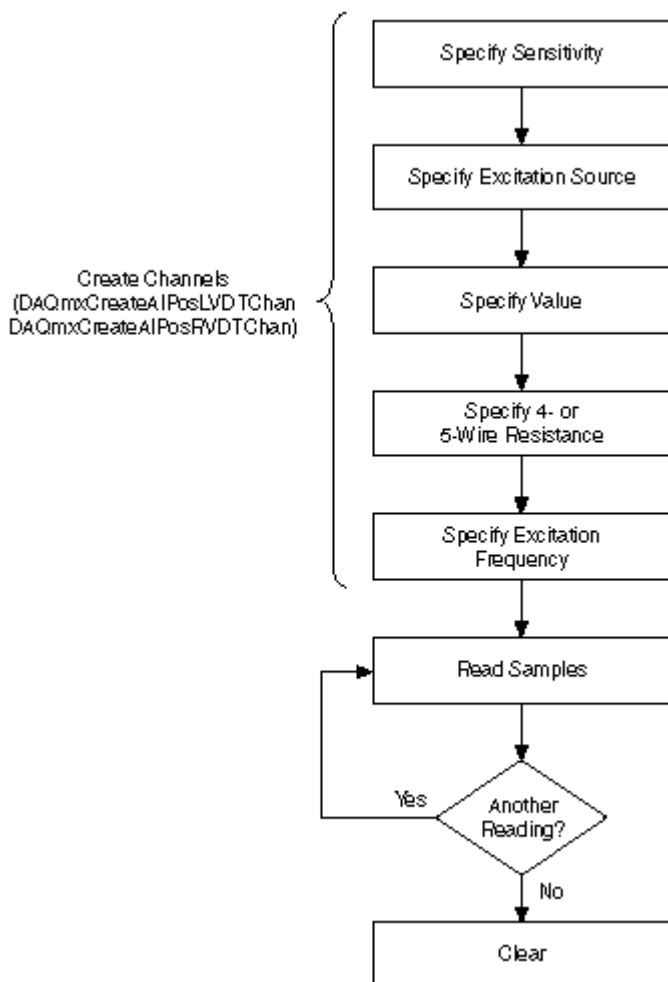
Create Channels
(DAQmxCreateAIPosLVDTChan
DAQmxCreateAIPosRVDTChan)

Specify Sensitivity

Specify Excitation Source

Specify Value

Specify 4- or 5-Wire Resistance

Specify Excitation Frequency

Read Samples

Yes

Another Reading?

No

Clear